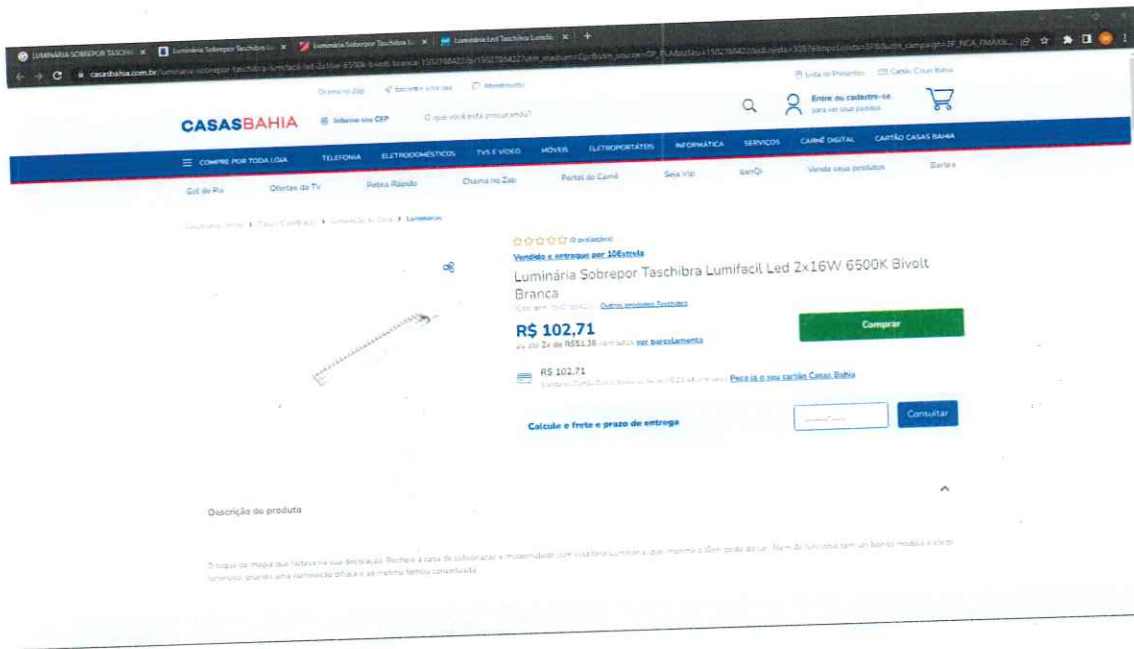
LUMINÁRIA SOBREPOR TASCHI | Luminária Sobrepor Taschibra Lu | Luminária Sobrepor Taschibra L | Luminária Led Taschibra Lumifa | +

casasbahia.com.br/luminaria-sobrepor-taschibra-lumifacil-led-2x16w-6500k-bivolt-branca/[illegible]

Chama no Zap | Baixe o app | Atendimento | Lista de Presentes | Cartão Casas Bahia

CASASBAHIA | Informe seu CEP | O que você está procurando? | Entre ou cadastre-se para ver seus pedidos

COMPRE POR TODA LOJA | TELEFONIA | ELETRODOMÉSTICOS | TVS E VÍDEO | MÓVEIS | ELETROPORTÁTEIS | INFORMÁTICA | SERVIÇOS | CARNÊ DIGITAL | CARTÃO CASAS BAHIA

Gol de Pix | Ofertas da TV | Retira Rápido | Chama no Zap | Portal do Carnê | Seja Vip | banQi | Venda seus produtos | Barbara

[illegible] > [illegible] > Iluminação de Casa > Luminárias

(0 avaliações)
Vendido e entregue por 10Estrela
Luminária Sobrepor Taschibra Lumifacil Led 2x16W 6500K Bivolt Branca
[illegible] | Outros produtos Taschibra

R$ 102,71
ou em 2x de R$51,36 sem juros ver parcelamento

Comprar

R$ 102,71
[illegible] Peça já o seu cartão Casas Bahia

Calcule o frete e prazo de entrega
Consultar

Descrição do produto

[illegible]